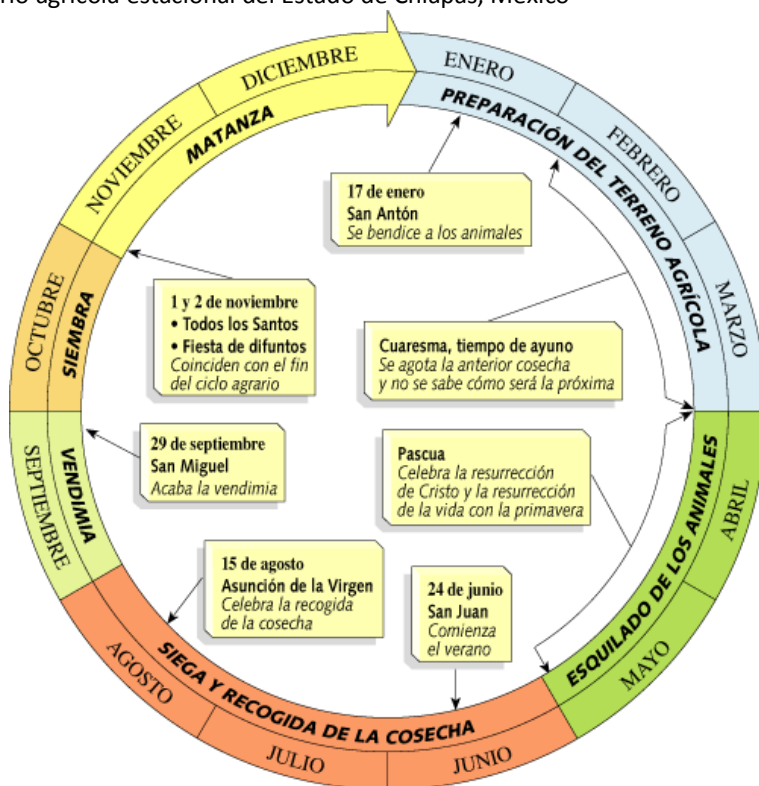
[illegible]rio agrícola estacional del Estado de Chiapas, México

DICIEMBRE
ENERO
NOVIEMBRE
MATANZA
PREPARACIÓN DEL TERRENO AGRÍCOLA
FEBRERO
MARZO

17 de enero
San Antón
Se bendice a los animales

OCTUBRE
SIEMBRA

1 y 2 de noviembre
• Todos los Santos
• Fiesta de difuntos
Coinciden con el fin del ciclo agrario

Cuaresma, tiempo de ayuno
Se agota la anterior cosecha y no se sabe cómo será la próxima

SEPTIEMBRE
VENDIMIA

29 de septiembre
San Miguel
Acaba la vendimia

Pascua
Celebra la resurrección de Cristo y la resurrección de la vida con la primavera

ESQUILADO DE LOS ANIMALES
ABRIL
MAYO

15 de agosto
Asunción de la Virgen
Celebra la recogida de la cosecha

24 de junio
San Juan
Comienza el verano

SIEGA Y RECOGIDA DE LA COSECHA
AGOSTO
JULIO
JUNIO